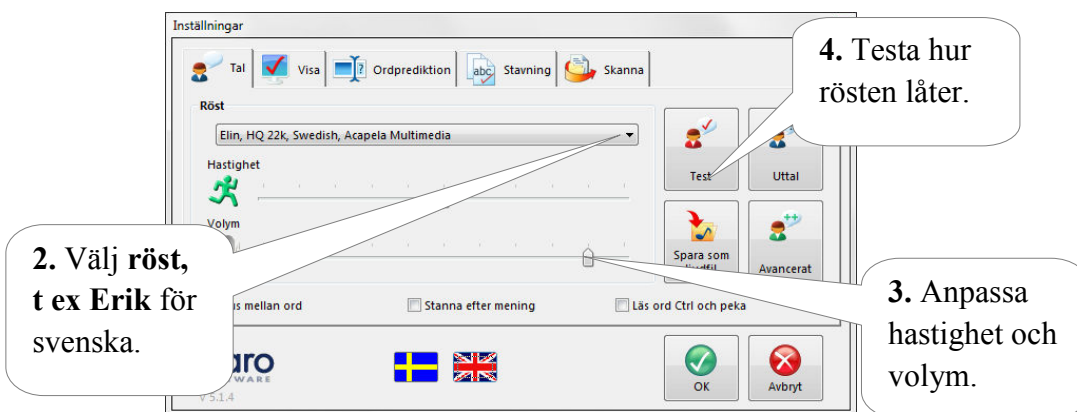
Inställningar

Tal | Visa | Ordprediktion | Stavning | Skanna

Röst

Elin, HQ 22k, Swedish, Acapela Multimedia

Hastighet

Volym

Test

Uttal

Spara som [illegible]

Avancerat

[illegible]s mellan ord

Stanna efter mening

Läs ord Ctrl och peka

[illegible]aro
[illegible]WARE
v 5.1.4

OK

Avbryt

4. Testa hur rösten låter.

2. Välj röst, t ex Erik för svenska.

3. Anpassa hastighet och volym.